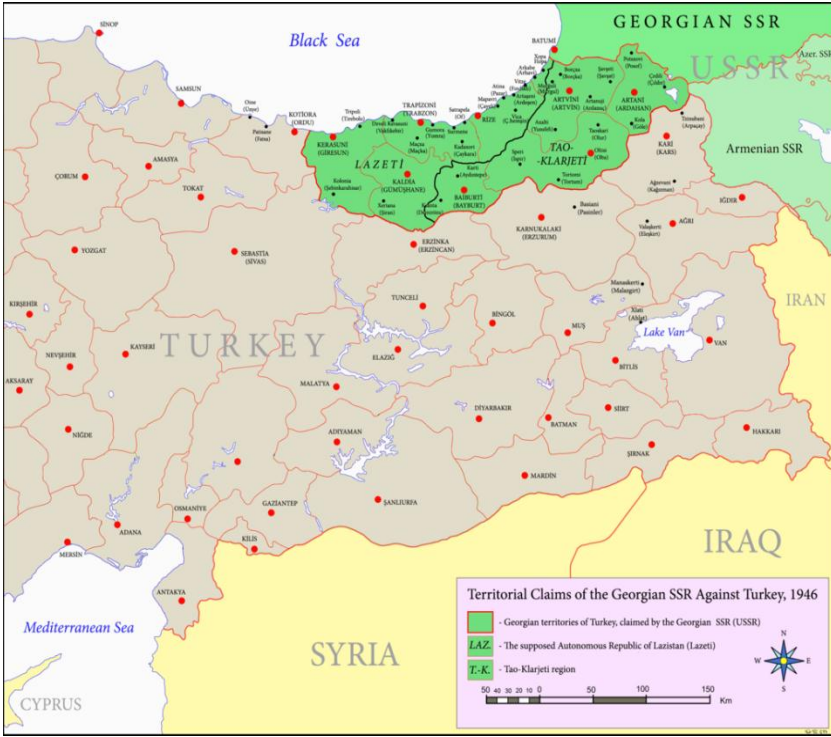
GEORGIAN SSR
USSR
Azer. SSR
Black Sea
SINOP
BATUMI
SAMSUN
KOTIORA (ORDU)
Ordu (Unye)
Patisane (Fatsa)
Tripoli (Tirebolu)
TRAPIZONI (TRABZON)
Satrapeda (Of)
RIZE
ARTVINI (ARTVIN)
ARTANI (ARDAHAN)
KERASUNI (GIRESUN)
LAZETI
KALDIA (GÜMÜŞHANE)
BAIBURTI (BAYBURT)
TAO-KLARJETI
Oltisi (Oltu)
KARI (KARS)
Armenian SSR
IĞDIR
AĞRI
ÇORUM
AMASYA
TOKAT
YOZGAT
SEBASTIA (SIVAS)
ERZINKA (ERZINCAN)
KARNUKALAKI (ERZURUM)
Basiani (Pasinler)
KIRŞEHIR
TUNCELI
BINGÖL
MUŞ
Manaskerti (Malazgirt)
Xlati (Ahlat)
Lake Van
VAN
IRAN
NEVŞEHIR
KAYSERI
TURKEY
ELAZIĞ
BITLIS
AKSARAY
MALATYA
DIYARBAKIR
SIIRT
NIĞDE
ADIYAMAN
BATMAN
ŞIRNAK
HAKKARI
MARDIN
GAZIANTEP
ŞANLIURFA
OSMANIYE
ADANA
KILIS
MERSIN
IRAQ
ANTAKYA
SYRIA
Mediterranean Sea
CYPRUS
Territorial Claims of the Georgian SSR Against Turkey, 1946
- Georgian territories of Turkey, claimed by the Georgian SSR (USSR)
LAZ. - The supposed Autonomous Republic of Lazistan (Lazeti)
T.-K. - Tao-Klarjeti region
50 40 30 20 10 0 50 100 150 Km
N
W E
S